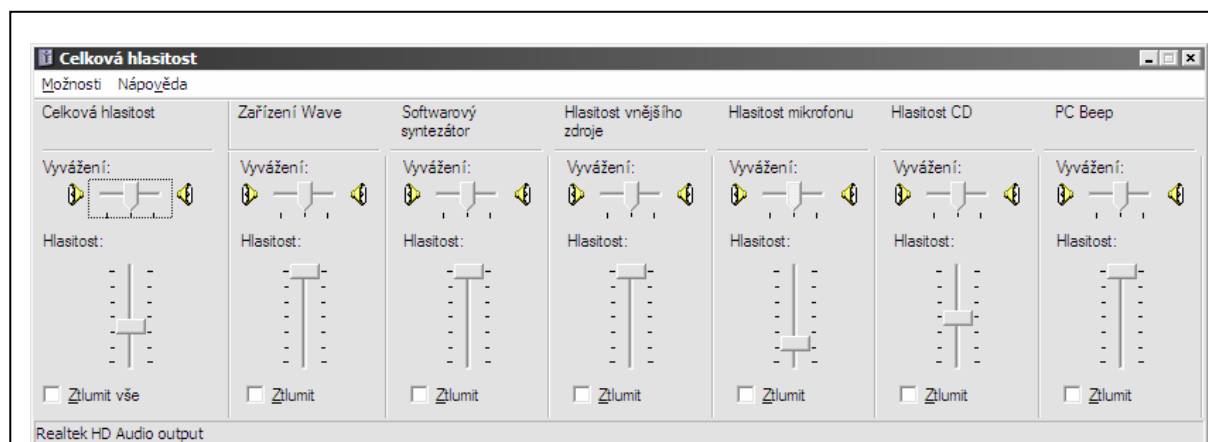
Celková hlasitost

Možnosti Nápověda

Celková hlasitost

Vyvážení:

Hlasitost:

Ztlumit vše

Zařízení Wave

Vyvážení:

Hlasitost:

Ztlumit

Softwarový syntezátor

Vyvážení:

Hlasitost:

Ztlumit

Hlasitost vnějšího zdroje

Vyvážení:

Hlasitost:

Ztlumit

Hlasitost mikrofonu

Vyvážení:

Hlasitost:

Ztlumit

Hlasitost CD

Vyvážení:

Hlasitost:

Ztlumit

PC Beep

Vyvážení:

Hlasitost:

Ztlumit

Realtek HD Audio output